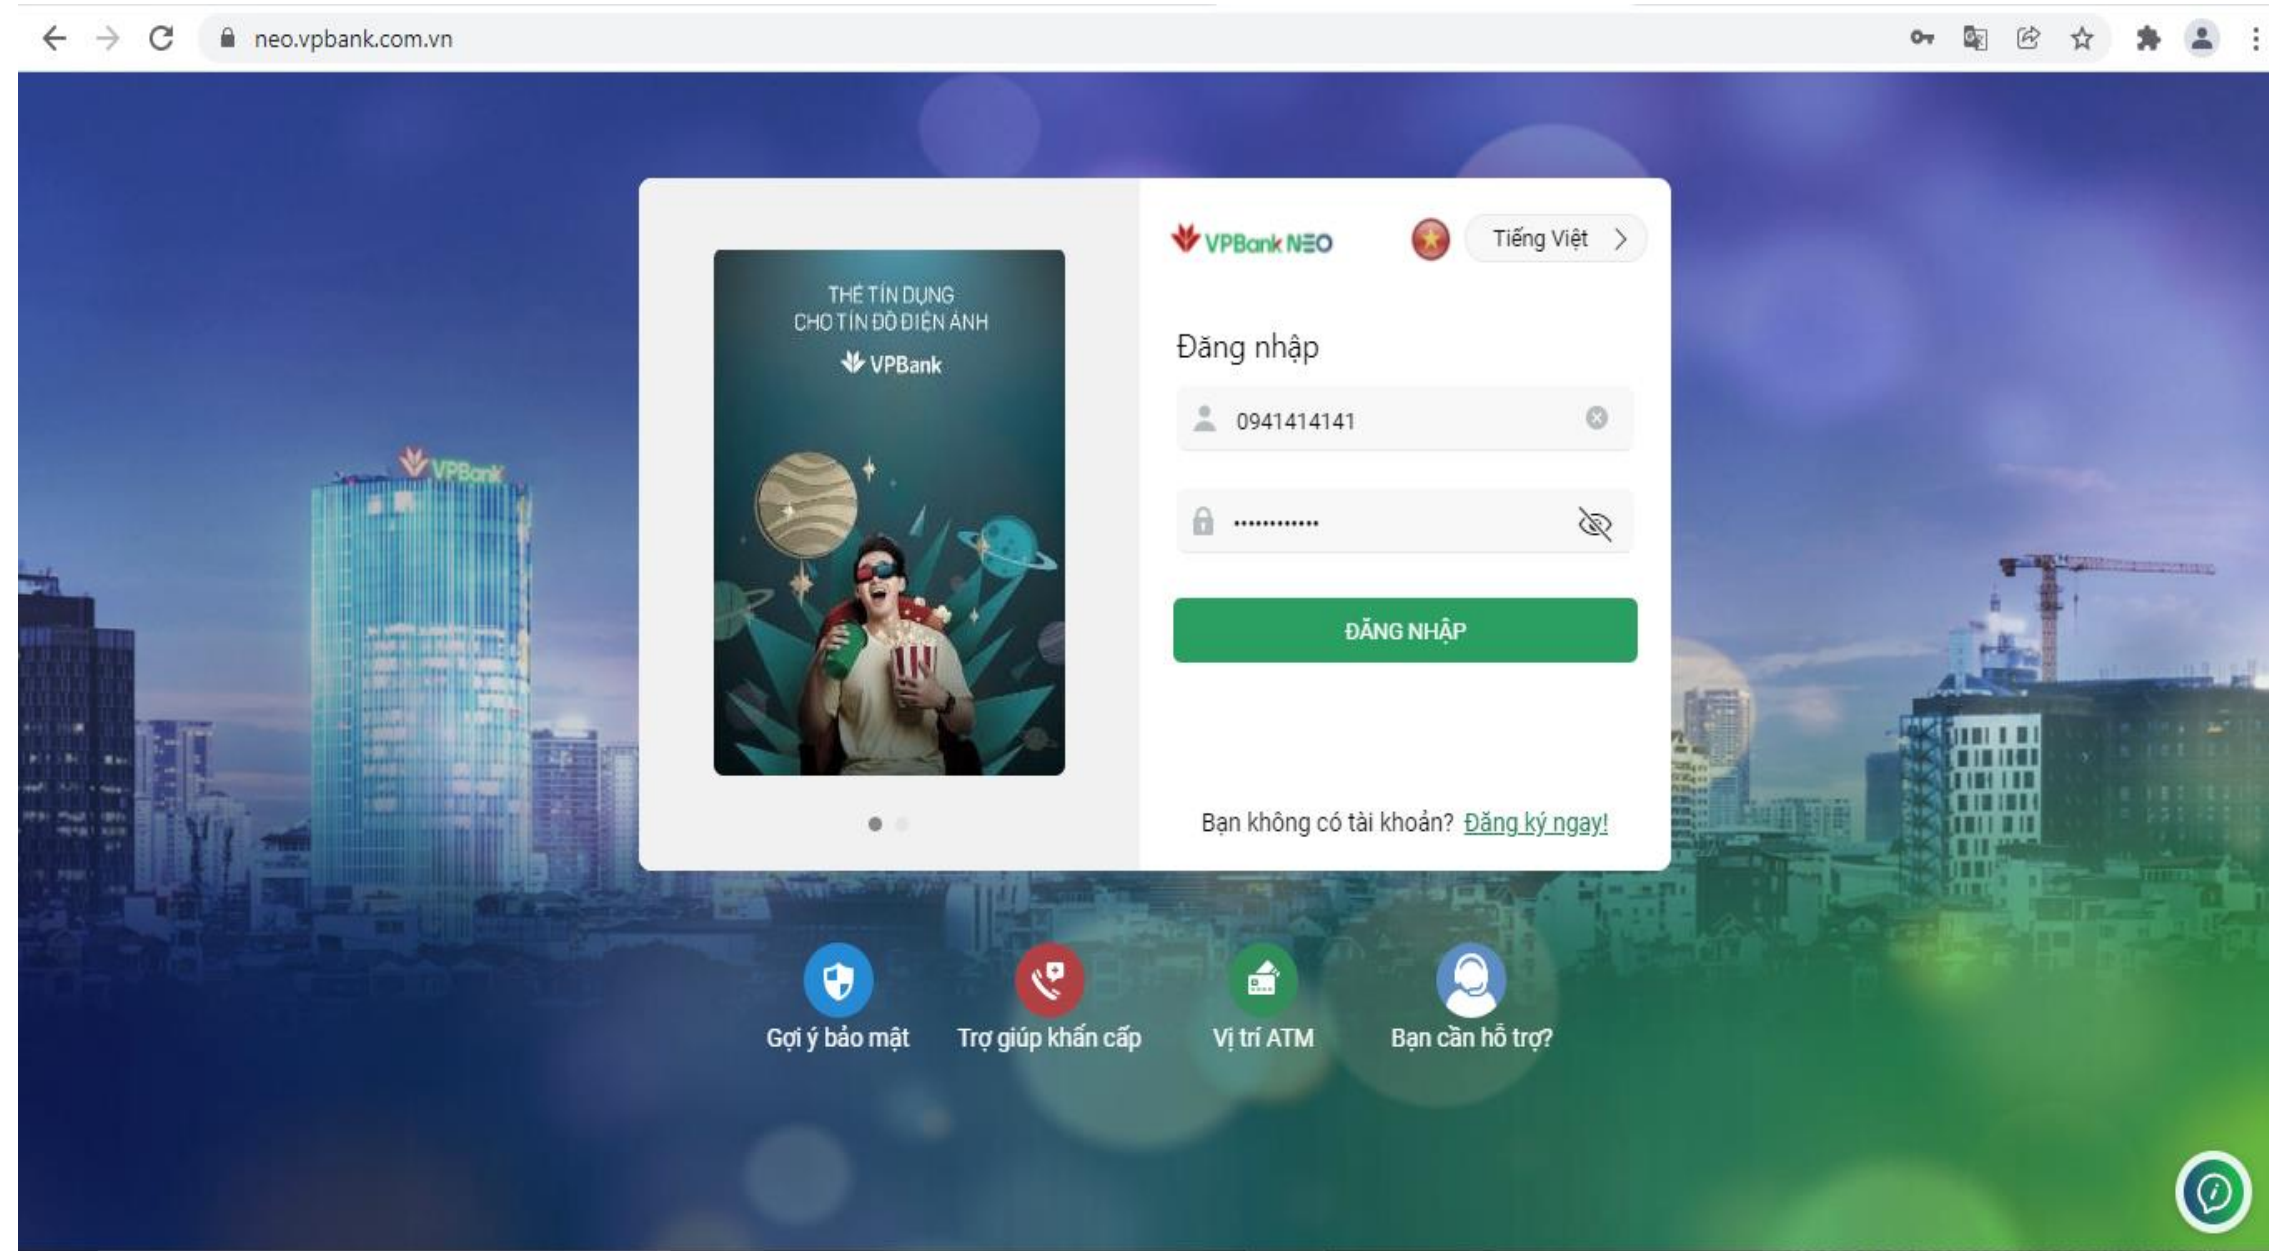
neo.vpbank.com.vn

THẺ TÍN DỤNG
CHO TÍN ĐỒ ĐIỆN ẢNH
VPBank

VPBank

VPBank NEO

Tiếng Việt

Đăng nhập

0941414141

••••••••••••

ĐĂNG NHẬP

Bạn không có tài khoản? Đăng ký ngay!

Gợi ý bảo mật

Trợ giúp khẩn cấp

Vị trí ATM

Bạn cần hỗ trợ?